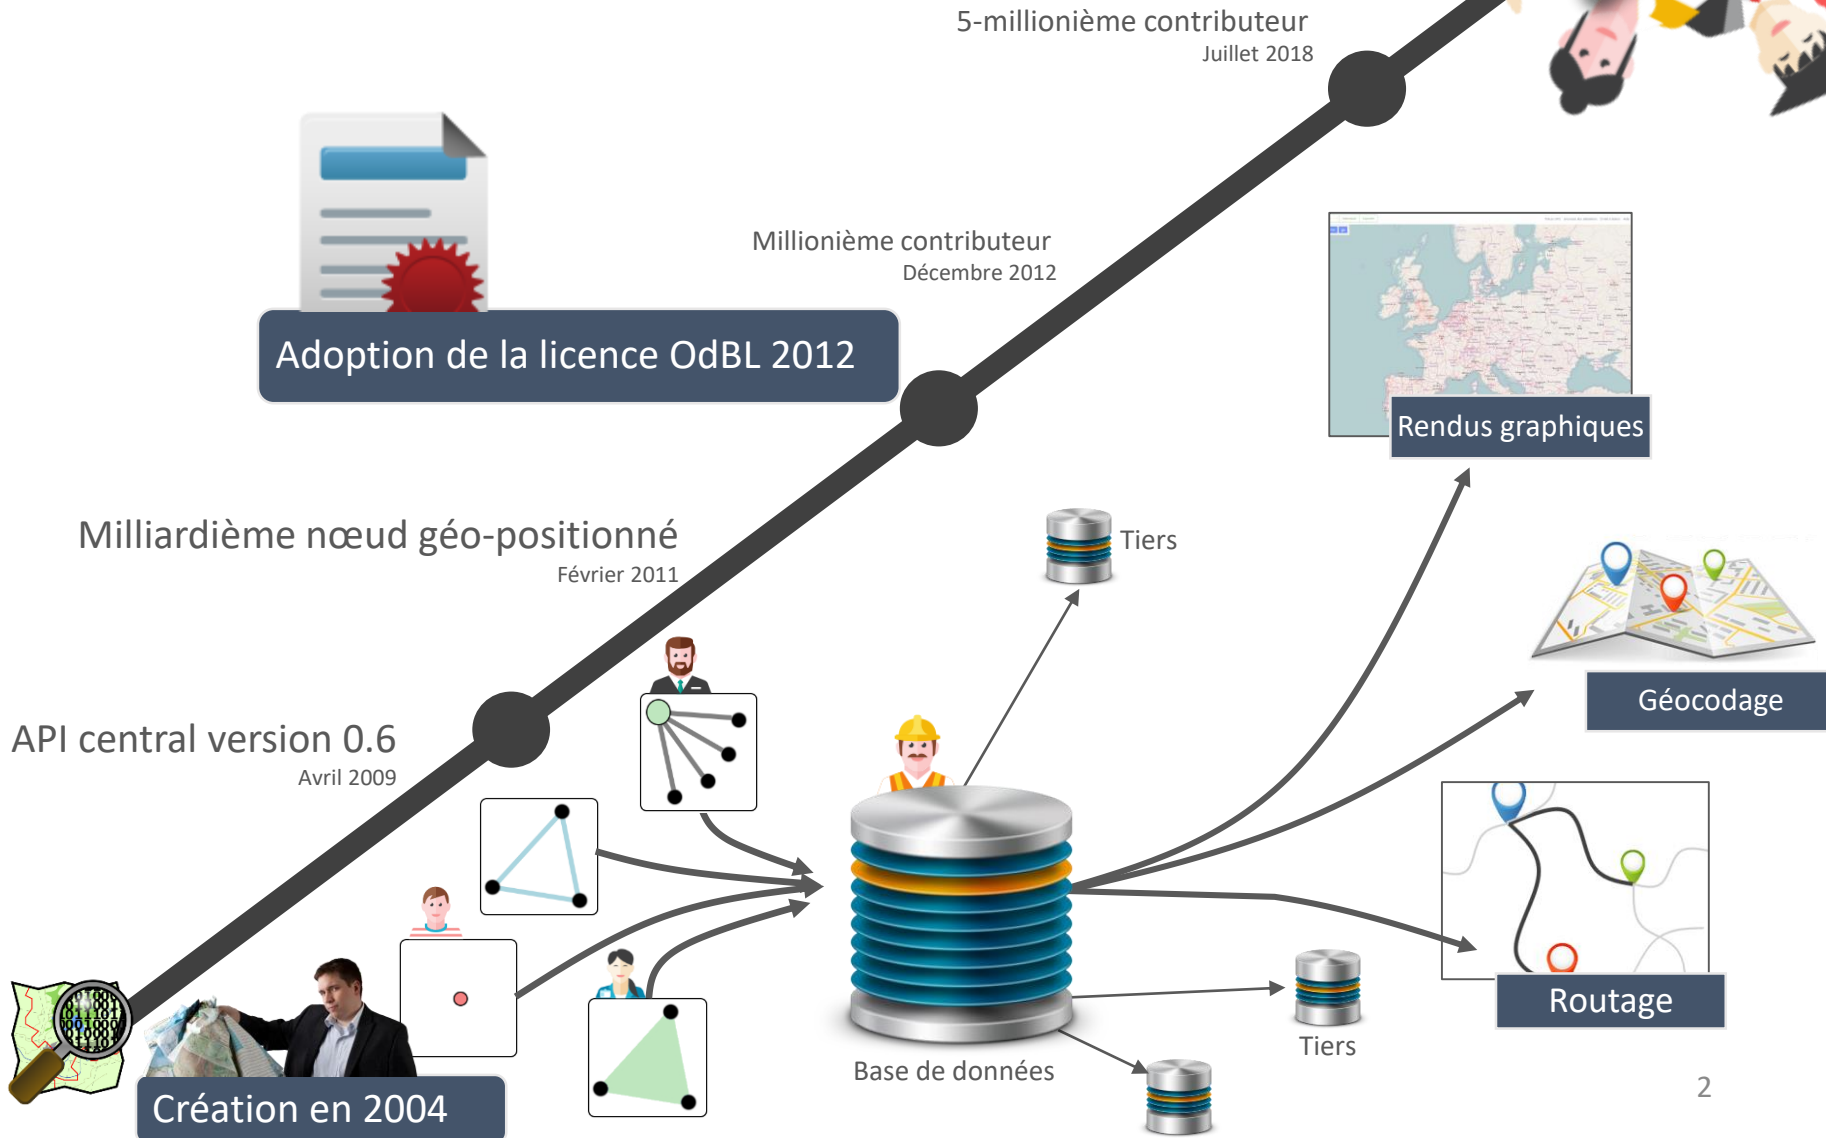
5-millionième contributeur
Juillet 2018

Millionième contributeur
Décembre 2012

Adoption de la licence OdBL 2012

Rendus graphiques

Milliardième nœud géo-positionné
Février 2011

Tiers

Géocodage

API central version 0.6
Avril 2009

Routage

Tiers

Base de données

Création en 2004

2